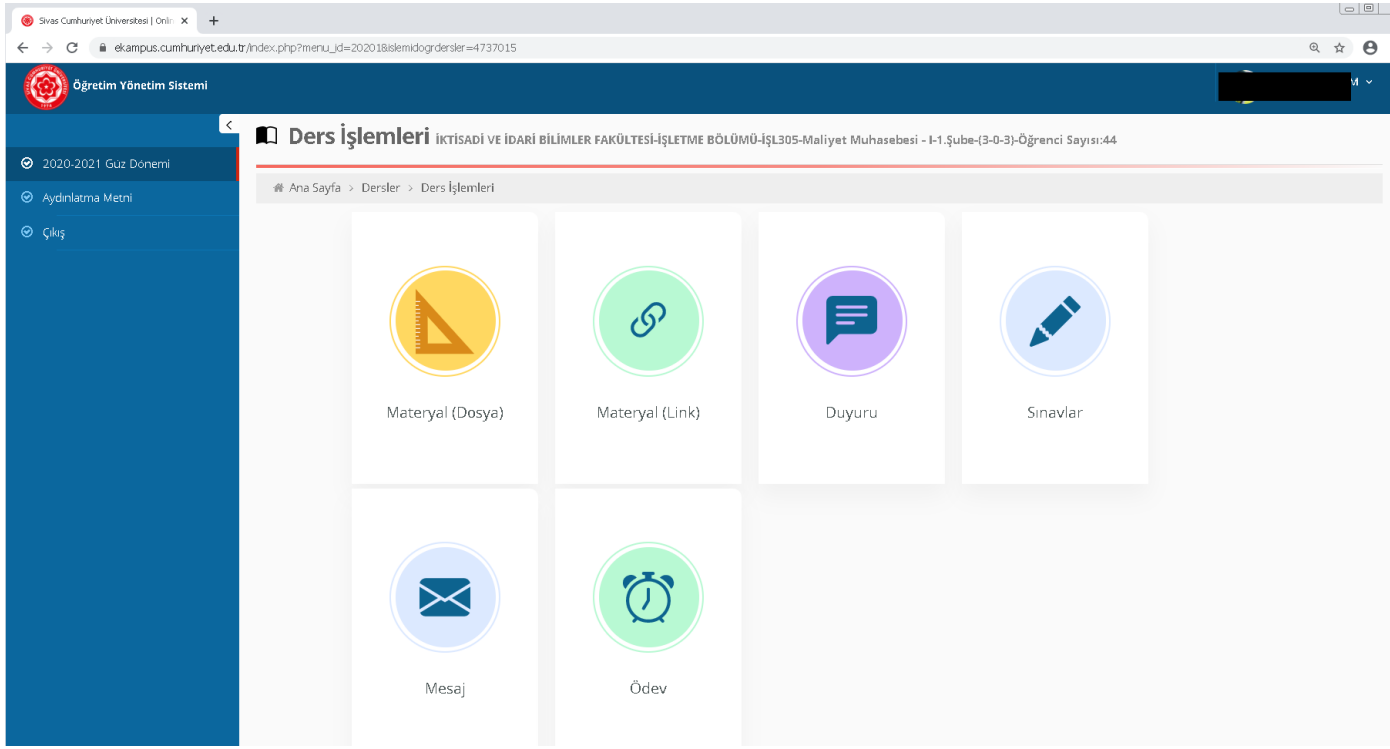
Sivas Cumhuriyet Üniversitesi | Onlin ×
+
ekampus.cumhuriyet.edu.tr/index.php?menu_id=202018islemidogrdersler=4737015

Öğretim Yönetim Sistemi

2020-2021 Guz Donemi
Aydınlatma Metni
Çıkış

Ders İşlemleri İKTİSADİ VE İDARİ BİLİMLER FAKÜLTESİ-İŞLETME BÖLÜMÜ-İŞL305-Maliyet Muhasebesi - I-1.Şube-(3-0-3)-Öğrenci Sayısı:44

Ana Sayfa > Dersler > Ders İşlemleri

Materyal (Dosya)
Materyal (Link)
Duyuru
Sınavlar
Mesaj
Ödev